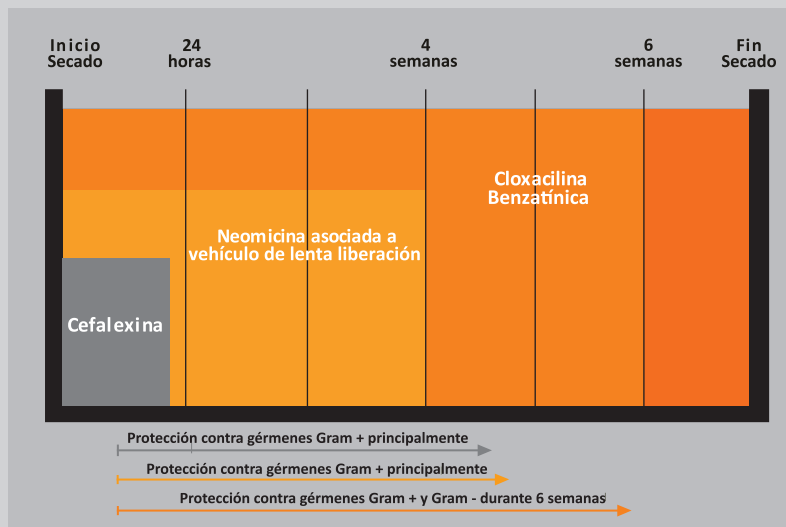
Inicio Secado

24 horas

4 semanas

6 semanas

Fin Secado

Cloxacilina Benzatínica

Neomicina asociada a vehículo de lenta liberación

Cefalexina

Protección contra gérmenes Gram + principalmente

Protección contra gérmenes Gram + principalmente

Protección contra gérmenes Gram + y Gram - durante 6 semanas